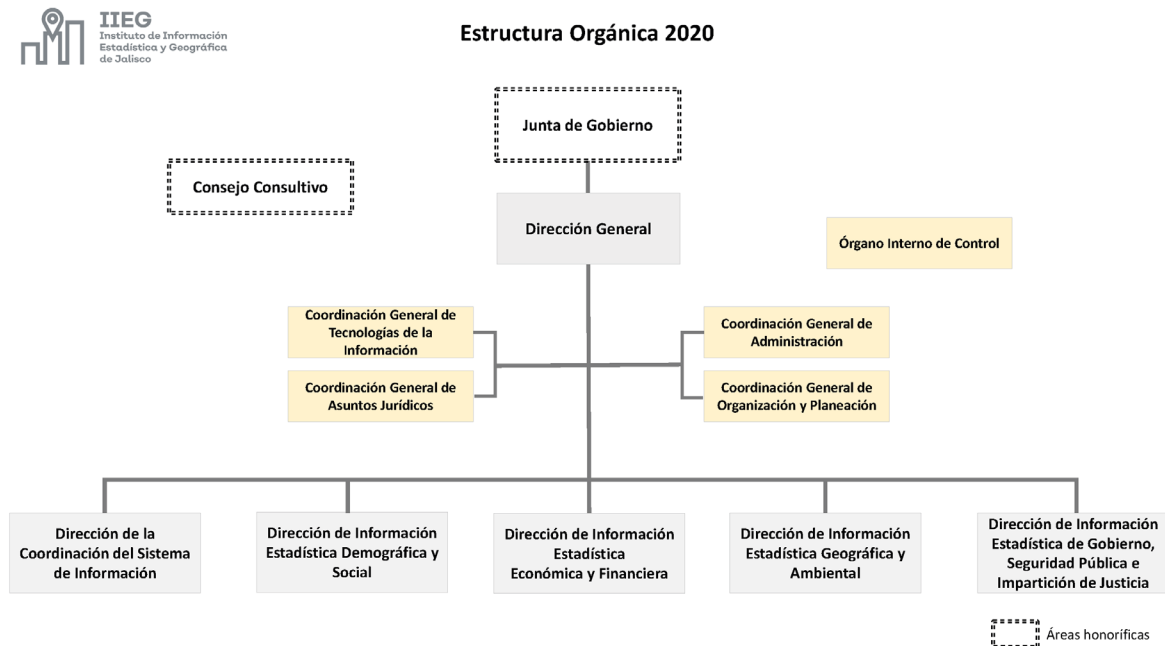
IIEG
Instituto de Información Estadística y Geográfica de Jalisco

Estructura Orgánica 2020

Junta de Gobierno

Consejo Consultivo

Dirección General

Órgano Interno de Control

Coordinación General de Tecnologías de la Información

Coordinación General de Asuntos Jurídicos

Coordinación General de Administración

Coordinación General de Organización y Planeación

Dirección de la Coordinación del Sistema de Información

Dirección de Información Estadística Demográfica y Social

Dirección de Información Estadística Económica y Financiera

Dirección de Información Estadística Geográfica y Ambiental

Dirección de Información Estadística de Gobierno, Seguridad Pública e Impartición de Justicia

Áreas honoríficas